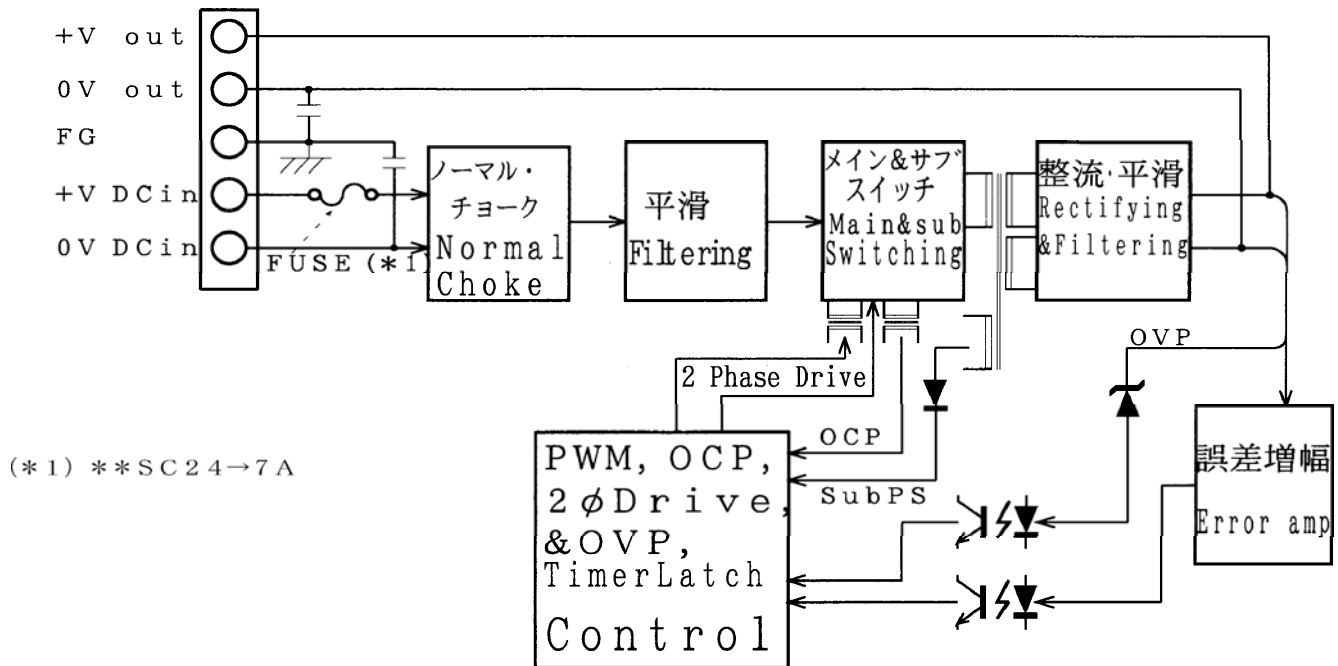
+V out
0V out
FG
+V DCin
0V DCin
FUSE (*1)

ノーマル・
チョーク
Normal
Choke

平滑
Filtering

メイン&サブ
スイッチ
Main&sub
Switching

整流·平滑
Rectifying
&Filtering

OVP

2 Phase Drive

OCP
SubPS

PWM, OCP,
2$\phi$Drive,
&OVP,
TimerLatch
Control

誤差増幅
Error amp

(*1) **SC24→7A